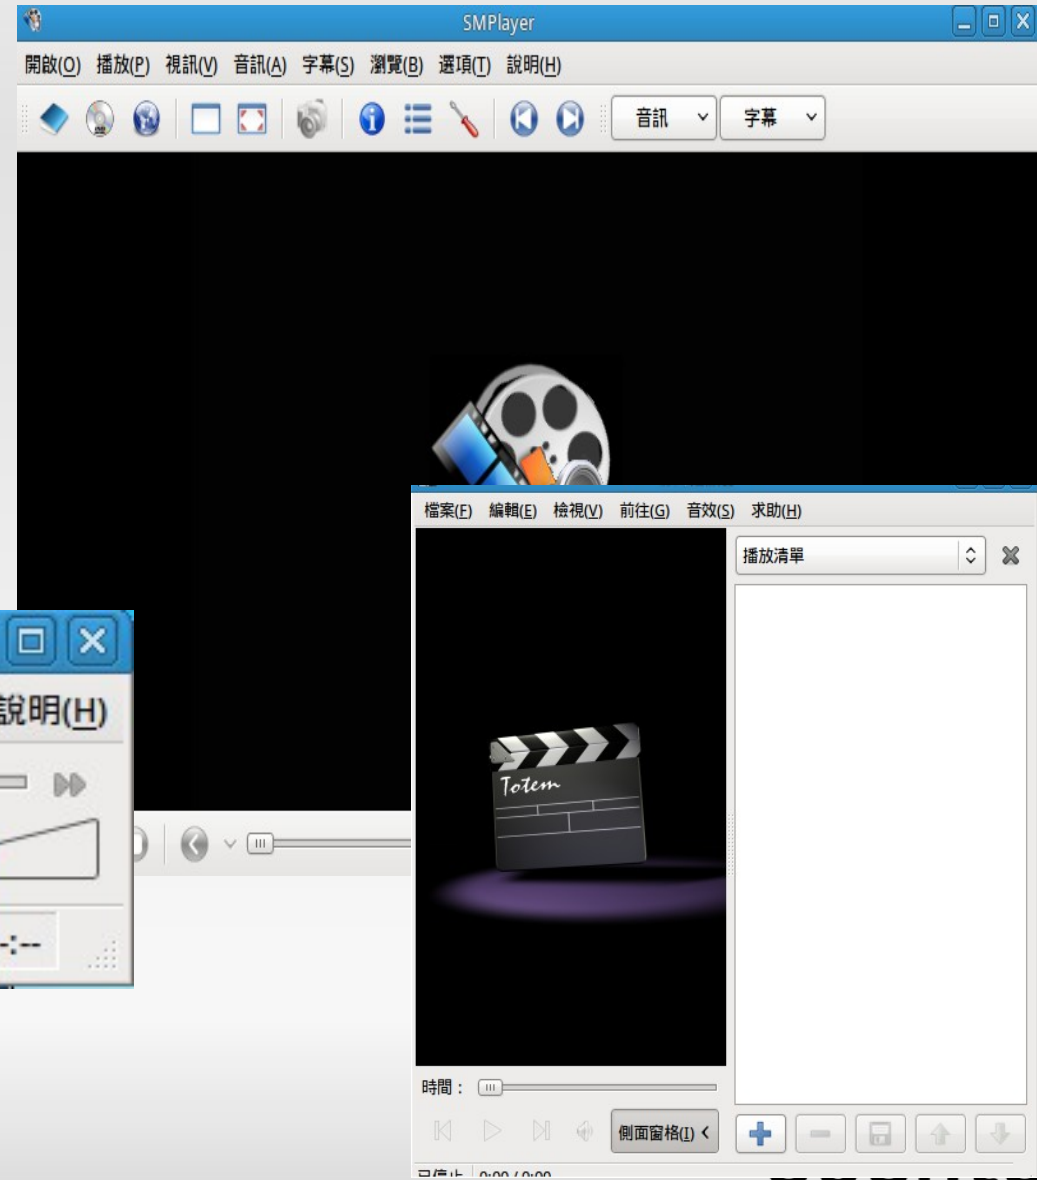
SMPlayer

開啟(O) 播放(P) 視訊(V) 音訊(A) 字幕(S) 瀏覽(B) 選項(T) 說明(H)

音訊 字幕

說明(H)

-:--

檔案(F) 編輯(E) 檢視(V) 前往(G) 音效(S) 求助(H)

播放清單

Totem

時間：

側面窗格(I)

已停止 0:00 / 0:00